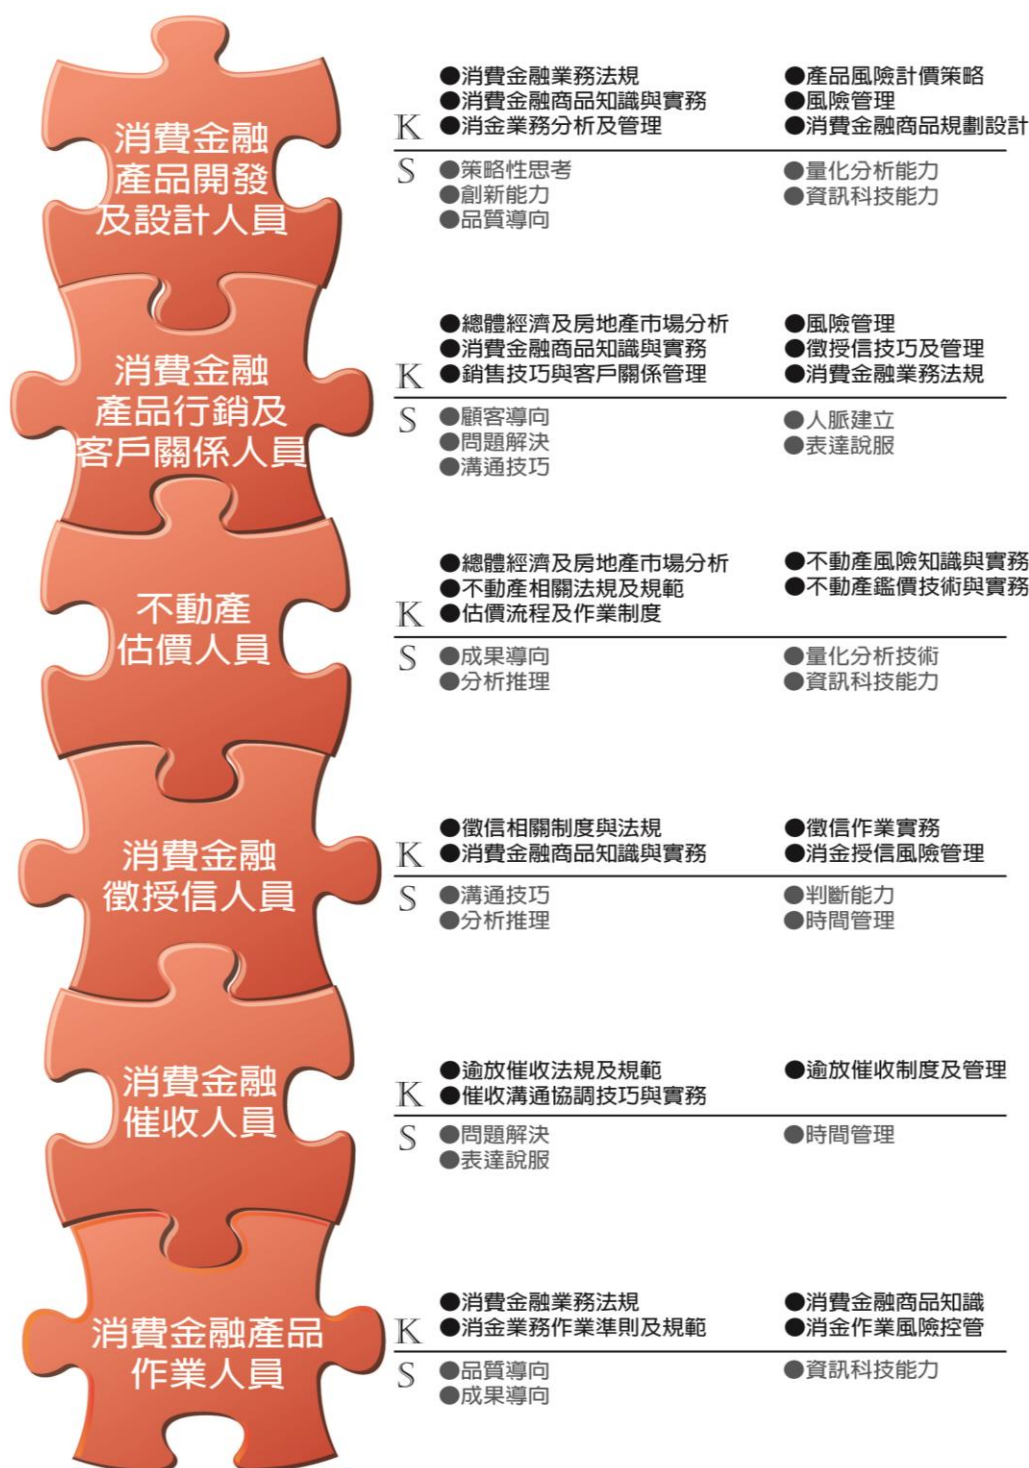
消費金融產品開發及設計人員

K
●消費金融業務法規
●消費金融商品知識與實務
●消金業務分析及管理
●產品風險計價策略
●風險管理
●消費金融商品規劃設計

S
●策略性思考
●創新能力
●品質導向
●量化分析能力
●資訊科技能力

消費金融產品行銷及客戶關係人員

K
●總體經濟及房地產市場分析
●消費金融商品知識與實務
●銷售技巧與客戶關係管理
●風險管理
●徵授信技巧及管理
●消費金融業務法規

S
●顧客導向
●問題解決
●溝通技巧
●人脈建立
●表達說服

不動產估價人員

K
●總體經濟及房地產市場分析
●不動產相關法規及規範
●估價流程及作業制度
●不動產風險知識與實務
●不動產鑑價技術與實務

S
●成果導向
●分析推理
●量化分析技術
●資訊科技能力

消費金融徵授信人員

K
●徵信相關制度與法規
●消費金融商品知識與實務
●徵信作業實務
●消金授信風險管理

S
●溝通技巧
●分析推理
●判斷能力
●時間管理

消費金融催收人員

K
●逾放催收法規及規範
●催收溝通協調技巧與實務
●逾放催收制度及管理

S
●問題解決
●表達說服
●時間管理

消費金融產品作業人員

K
●消費金融業務法規
●消金業務作業準則及規範
●消費金融商品知識
●消金作業風險控管

S
●品質導向
●成果導向
●資訊科技能力